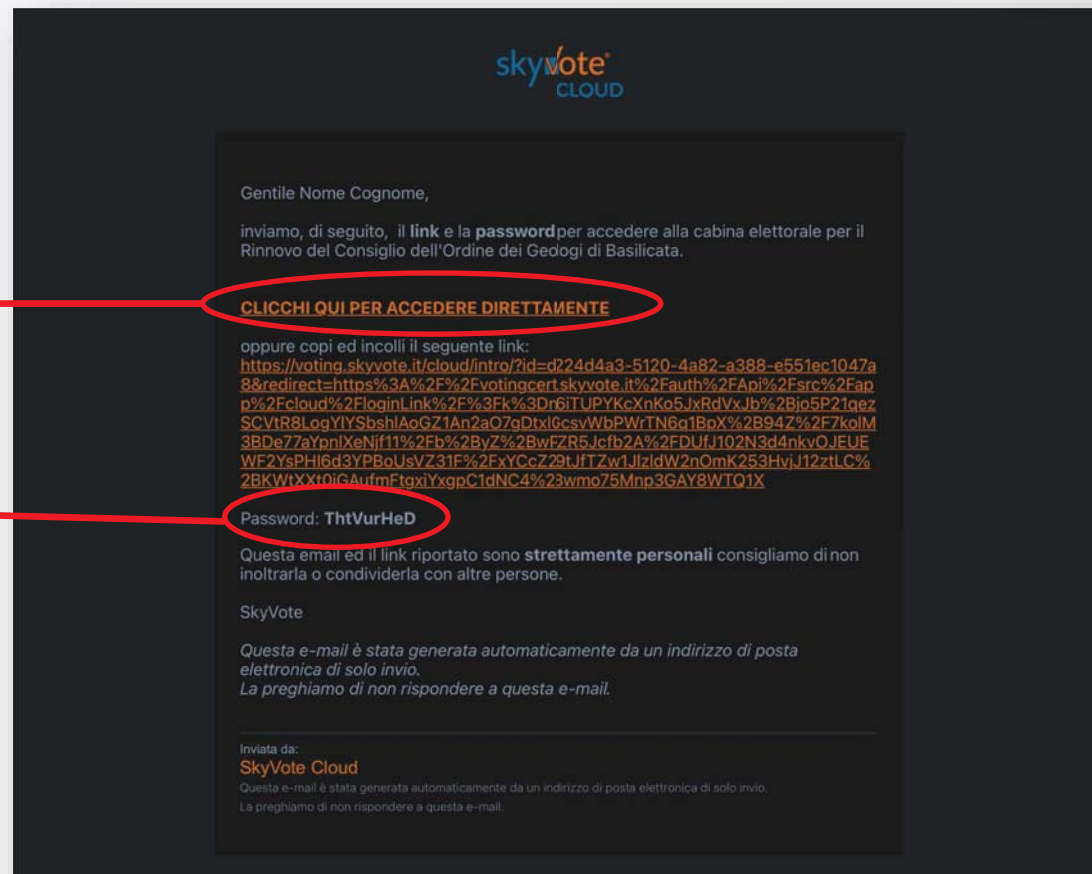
skyvote®
CLOUD

Gentile Nome Cognome,

inviamo, di seguito, il link e la password per accedere alla cabina elettorale per il Rinnovo del Consiglio dell'Ordine dei Geologi di Basilicata.

CLICCHI QUI PER ACCEDERE DIRETTAMENTE

oppure copi ed incolli il seguente link:
https://voting.skyvote.it/cloud/intro/?id=d224d4a3-5120-4a82-a388-e551ec1047a8&redirect=https%3A%2F%2Fvotingcert.skyvote.it%2Fauth%2FApi%2Fsrc%2Fapp%2Fcloud%2FloginLink%2F%3Fk%3Dn6iTUPYKcXnKo5JxRdVxJb%2Bjo5P21qezSCVtR8LogYlYSbshlAoGZ1An2aO7gDtxl6csvWbPWrTN6q1BpX%2B94Z%2F7kolM3BDe77aYpnlXeNjf11%2Fb%2ByZ%2BwFZR5Jcfb2A%2FDUfJ102N3d4nkvOJEUEWF2YsPHl6d3YPBoUsVZ31F%2FxYCcZ29tJfTZw1JlzldW2nOmK253HvjJ12ztLC%2BKWtXXt0iGAufmFtgxiYxgpC1dNC4%23wmo75Mnp3GAY8WTQ1X

Password: ThtVurHeD

Questa email ed il link riportato sono strettamente personali consigliamo di non inoltrarla o condividerla con altre persone.

SkyVote

Questa e-mail è stata generata automaticamente da un indirizzo di posta elettronica di solo invio.
La preghiamo di non rispondere a questa e-mail.

Inviata da:
SkyVote Cloud
Questa e-mail è stata generata automaticamente da un indirizzo di posta elettronica di solo invio.
La preghiamo di non rispondere a questa e-mail.